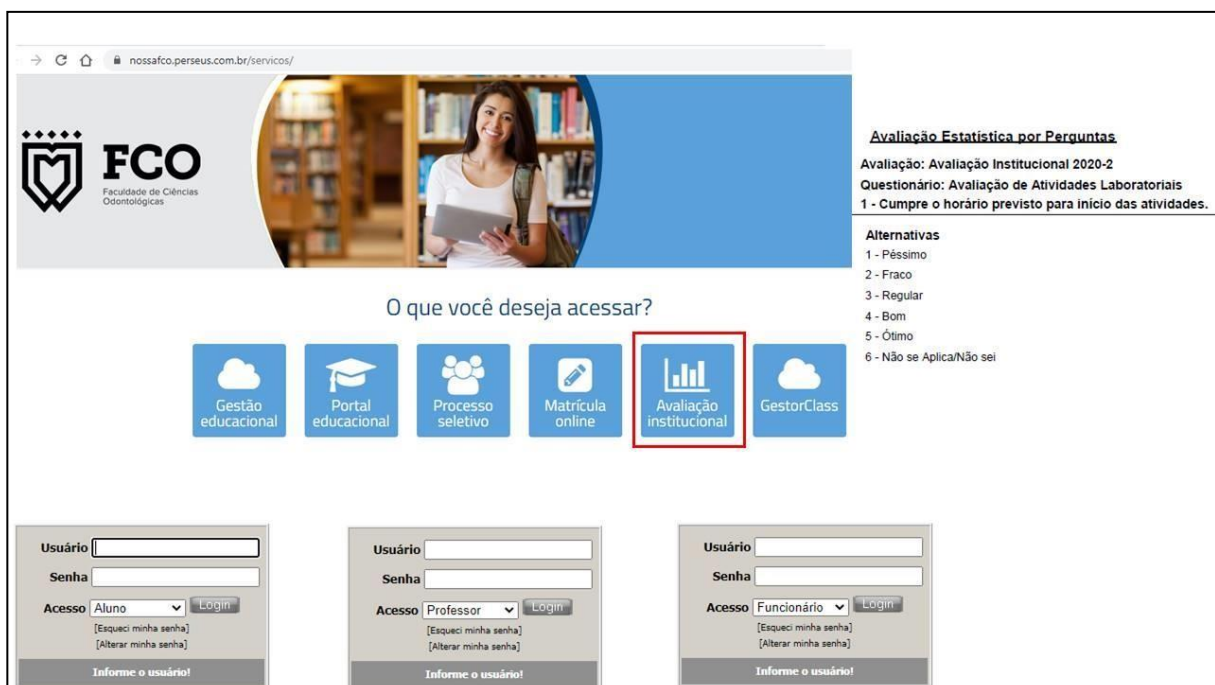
nossafco.perseus.com.br/servicos/

FCO
Faculdade de Ciências Odontológicas

O que você deseja acessar?

Gestão educacional
Portal educacional
Processo seletivo
Matrícula online
Avaliação institucional
GestorClass

Avaliação Estatística por Perguntas
Avaliação: Avaliação Institucional 2020-2
Questionário: Avaliação de Atividades Laboratoriais
1 - Cumpre o horário previsto para início das atividades.

Alternativas
1 - Péssimo
2 - Fraco
3 - Regular
4 - Bom
5 - Ótimo
6 - Não se Aplica/Não sei

Usuário
Senha
Acesso Aluno Login
[Esqueci minha senha]
[Alterar minha senha]
Informe o usuário!

Usuário
Senha
Acesso Professor Login
[Esqueci minha senha]
[Alterar minha senha]
Informe o usuário!

Usuário
Senha
Acesso Funcionário Login
[Esqueci minha senha]
[Alterar minha senha]
Informe o usuário!